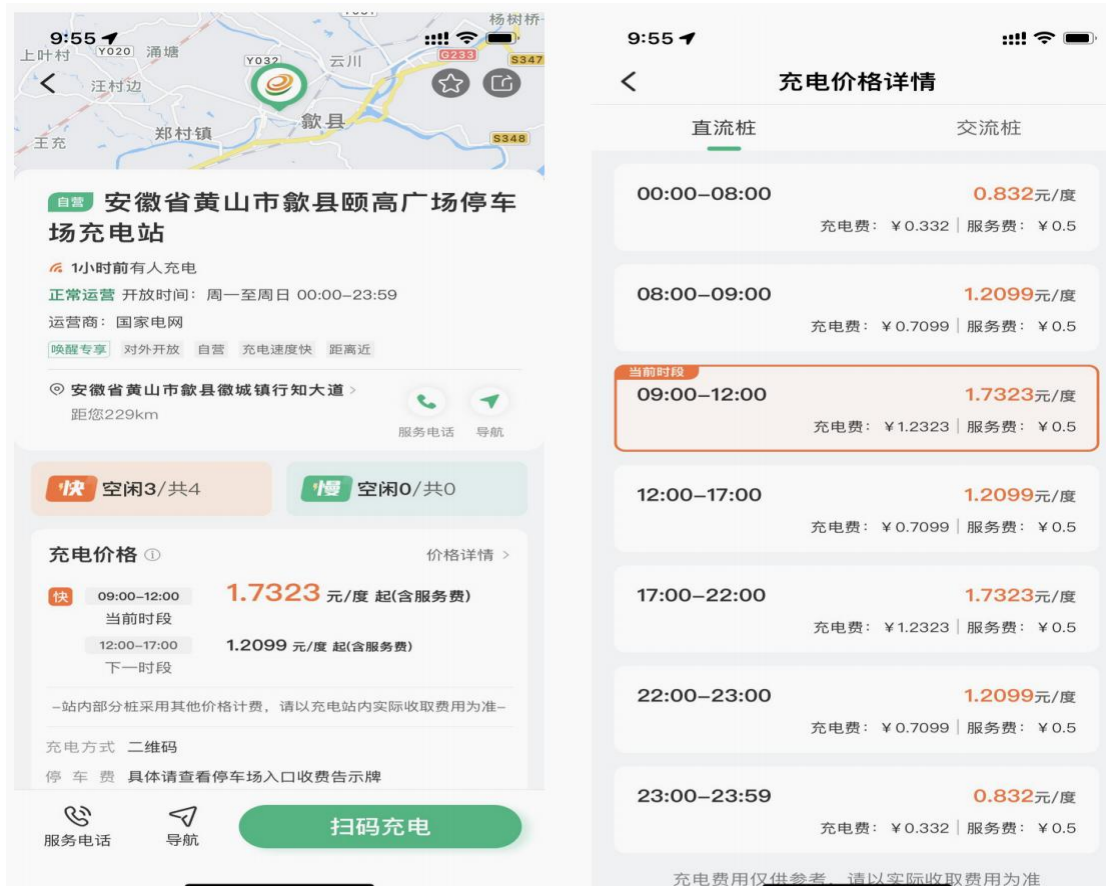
9:55
上叶村 Y020 涌塘 Y032 云川 杨树桥 G233 S347
汪村边
歙县
王充 郑村镇 S348

自营 安徽省黄山市歙县颐高广场停车场充电站
1小时前有人充电
正常运营 开放时间：周一至周日 00:00-23:59
运营商：国家电网
唤醒专享 对外开放 自营 充电速度快 距离近
安徽省黄山市歙县徽城镇行知大道 >
距您229km
服务电话 导航

快 空闲3/共4
慢 空闲0/共0

充电价格 价格详情 >
快 09:00-12:00 当前时段 1.7323 元/度 起(含服务费)
12:00-17:00 下一时段 1.2099 元/度 起(含服务费)
–站内部分桩采用其他价格计费，请以充电站内实际收取费用为准–
充电方式 二维码
停车费 具体请查看停车场入口收费告示牌
服务电话 导航 扫码充电

9:55
充电价格详情
直流桩 交流桩

00:00–08:00 0.832元/度
充电费：¥0.332 | 服务费：¥0.5

08:00–09:00 1.2099元/度
充电费：¥0.7099 | 服务费：¥0.5

当前时段
09:00–12:00 1.7323元/度
充电费：¥1.2323 | 服务费：¥0.5

12:00–17:00 1.2099元/度
充电费：¥0.7099 | 服务费：¥0.5

17:00–22:00 1.7323元/度
充电费：¥1.2323 | 服务费：¥0.5

22:00–23:00 1.2099元/度
充电费：¥0.7099 | 服务费：¥0.5

23:00–23:59 0.832元/度
充电费：¥0.332 | 服务费：¥0.5

充电费用仅供参考，请以实际收取费用为准